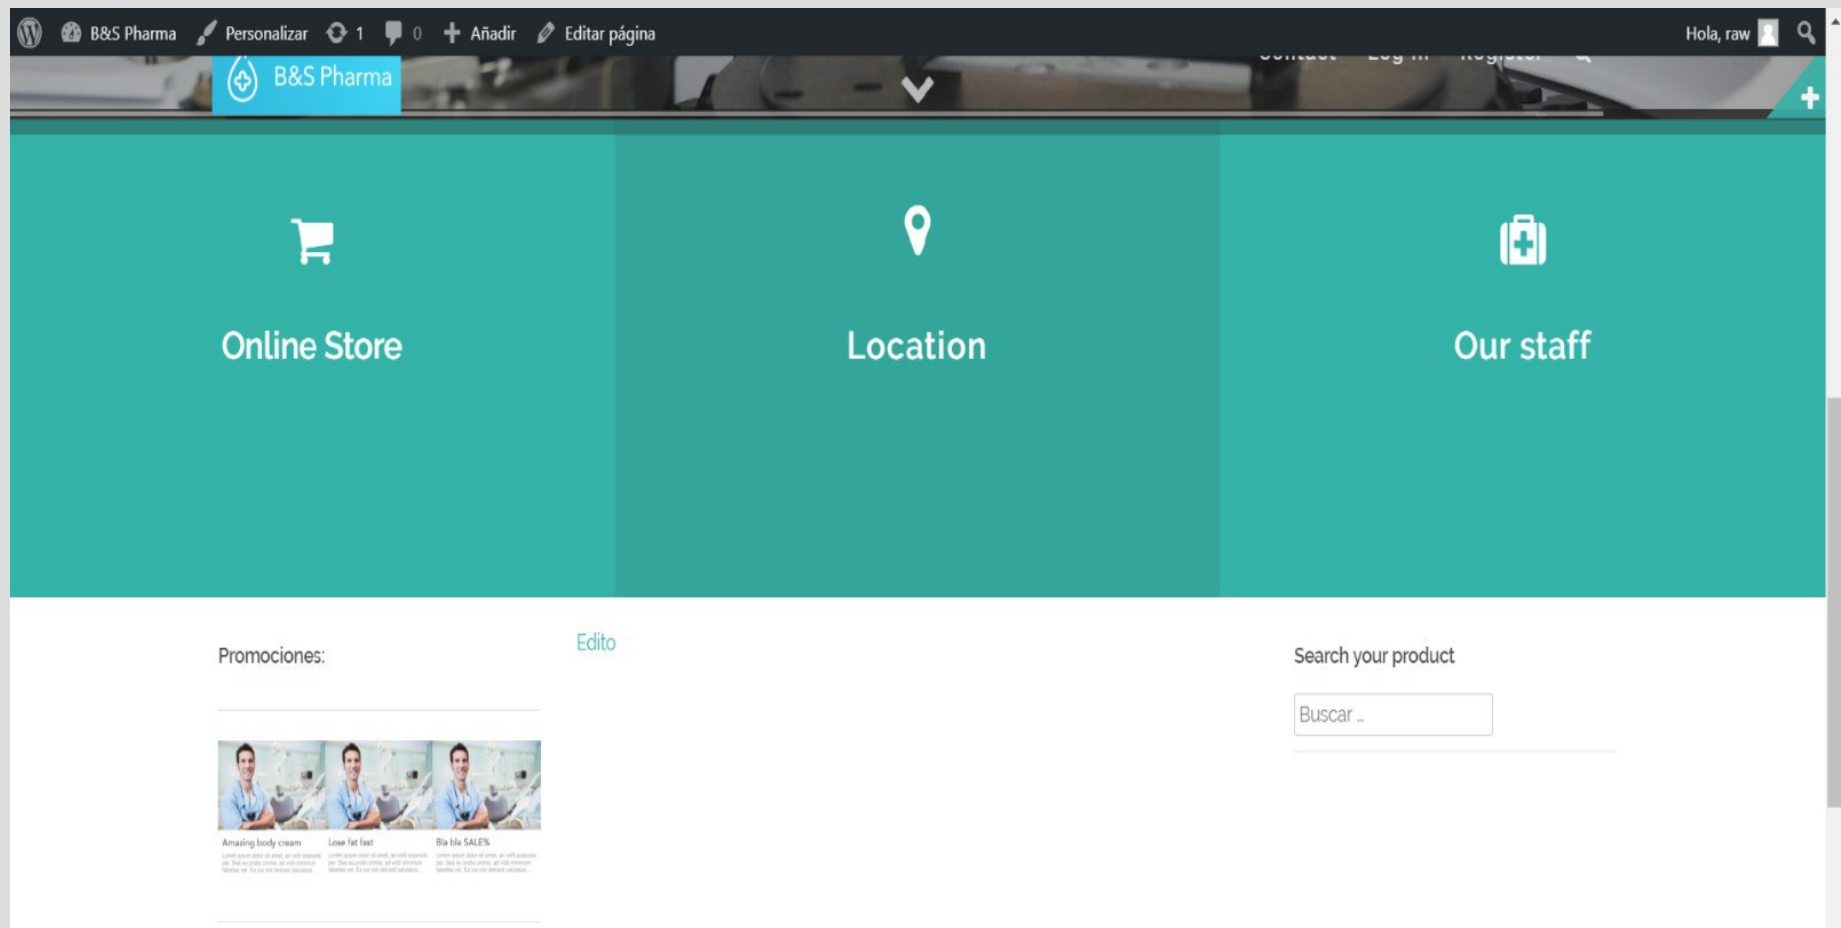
B&S Pharma Personalizar 1 0 Añadir Editar página Hola, raw

B&S Pharma

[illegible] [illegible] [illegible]

Online Store

Location

Our staff

Promociones:

Edito

Search your product

Buscar ...

Amazing body cream

Lose fat fast

Bla bla SALE%

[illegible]